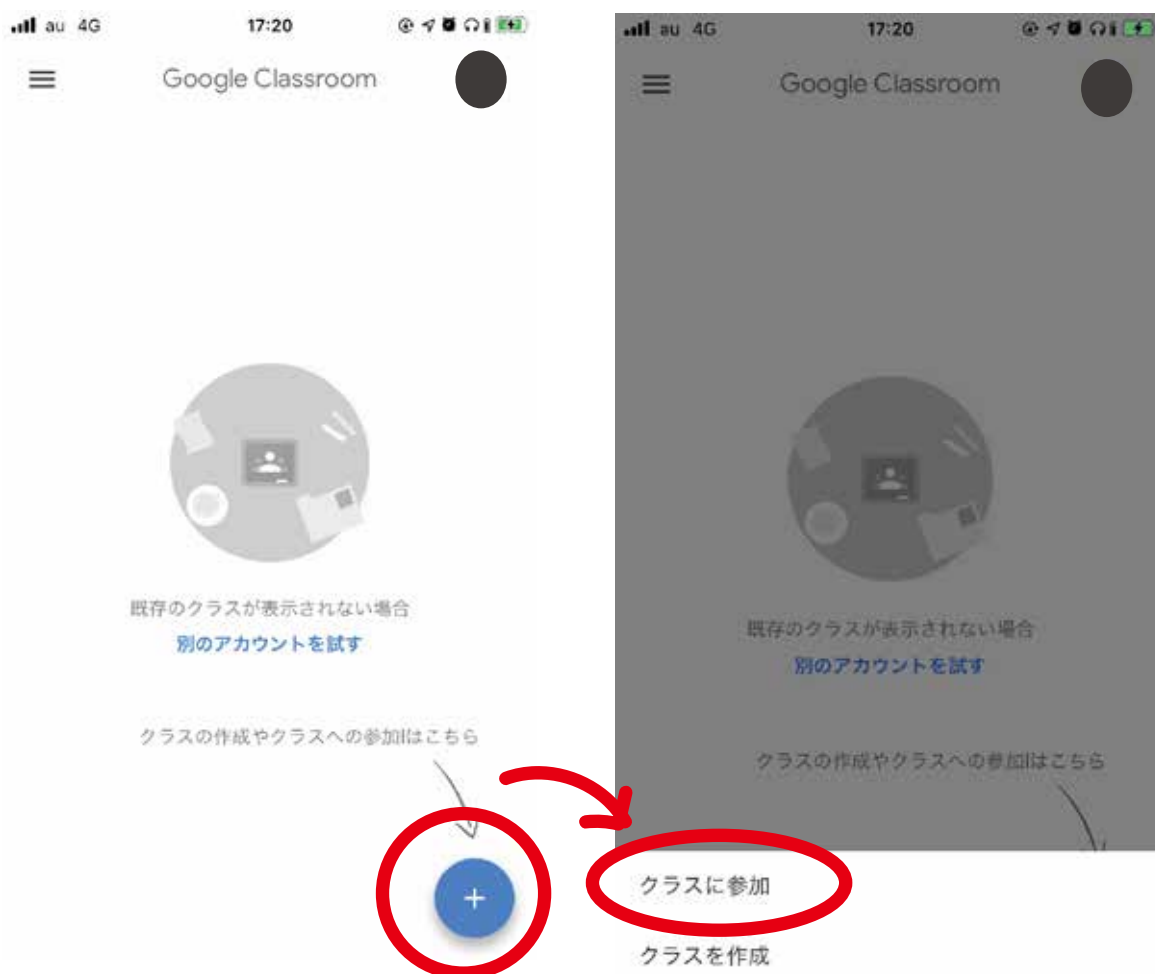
au 4G 17:20

Google Classroom

既存のクラスが表示されない場合
別のアカウントを試す

クラスの作成やクラスへの参加はこちら

+

au 4G 17:20

Google Classroom

既存のクラスが表示されない場合
別のアカウントを試す

クラスの作成やクラスへの参加はこちら

クラスに参加

クラスを作成